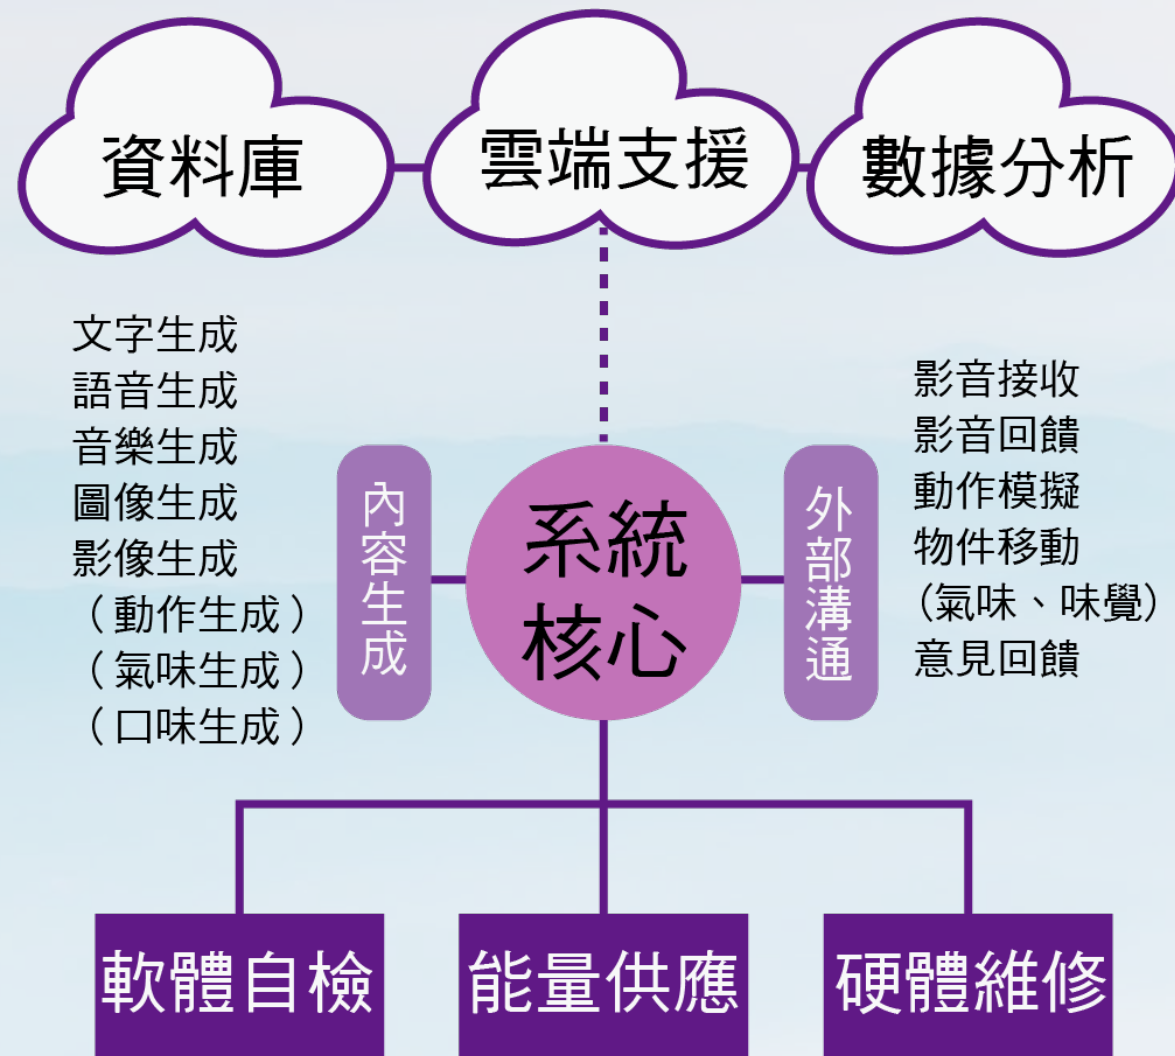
資料庫
雲端支援
數據分析

文字生成
語音生成
音樂生成
圖像生成
影像生成
（動作生成）
（氣味生成）
（口味生成）

內容生成

系統核心

外部溝通

影音接收
影音回饋
動作模擬
物件移動
（氣味、味覺）
意見回饋

軟體自檢
能量供應
硬體維修